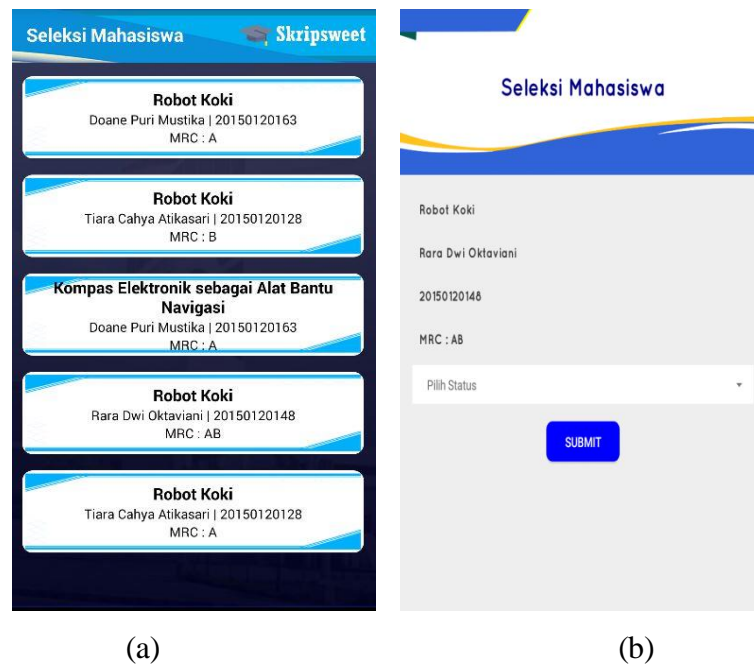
Seleksi Mahasiswa Skripsweet

Robot Koki
Doane Puri Mustika | 20150120163
MRC : A

Robot Koki
Tiara Cahya Atikasari | 20150120128
MRC : B

Kompas Elektronik sebagai Alat Bantu Navigasi
Doane Puri Mustika | 20150120163
MRC : A

Robot Koki
Rara Dwi Oktaviani | 20150120148
MRC : AB

Robot Koki
Tiara Cahya Atikasari | 20150120128
MRC : A

(a)

Seleksi Mahasiswa

Robot Koki

Rara Dwi Oktaviani

20150120148

MRC : AB

Pilih Status

SUBMIT

(b)